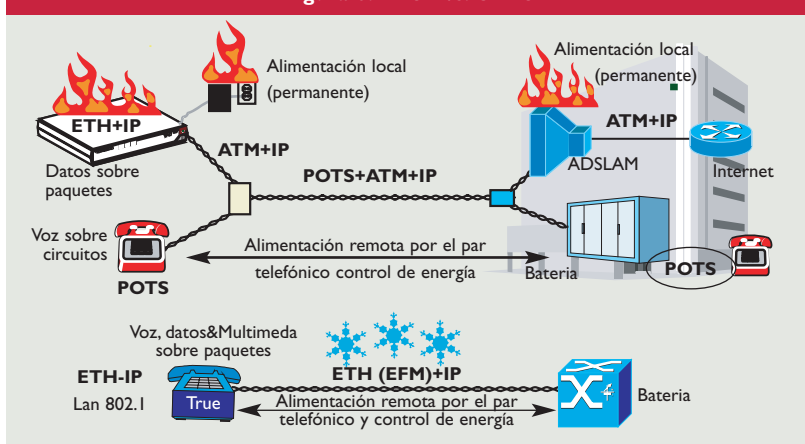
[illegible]

ETH+IP

Alimentación local (permanente)

Datos sobre paquetes

ATM+IP

Alimentación local (permanente)

ATM+IP

ADSLAM

Internet

POTS+ATM+IP

Voz sobre circuitos

Alimentación remota por el par telefónico control de energía

Bateria

POTS

POTS

Voz, datos&Multimeda sobre paquetes

ETH-IP

Lan 802.1

True

ETH (EFM)+IP

Alimentación remota por el par telefónico y control de energía

Bateria